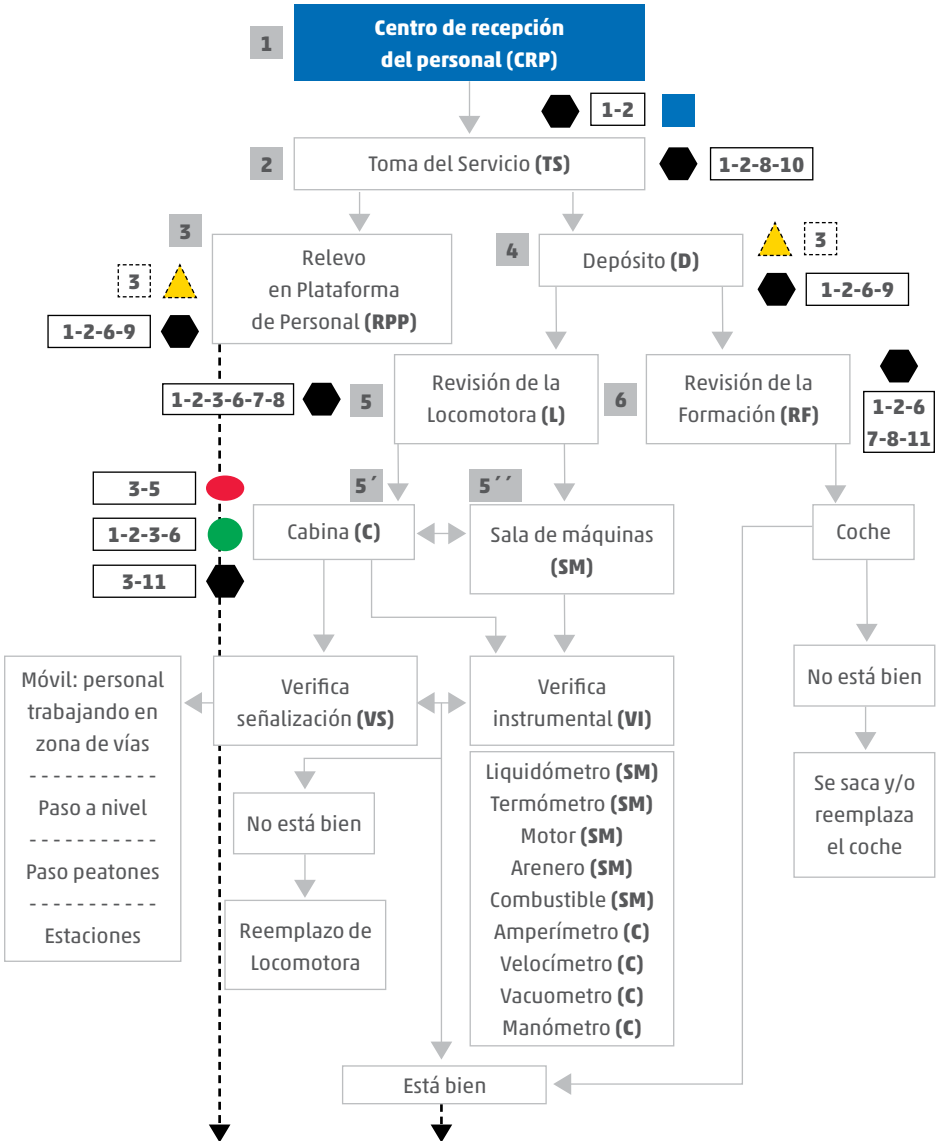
1

Centro de recepción del personal (CRP)

1-2

2

Toma del Servicio (TS)

1-2-8-10

3

Relevo en Plataforma de Personal (RPP)

3

1-2-6-9

4

Depósito (D)

3

1-2-6-9

1-2-3-6-7-8

5

Revisión de la Locomotora (L)

6

Revisión de la Formación (RF)

1-2-6
7-8-11

3-5

1-2-3-6

3-11

5´

5´´

Cabina (C)

Sala de máquinas (SM)

Coche

Móvil: personal trabajando en zona de vías
- - - - - - - - - - -
Paso a nivel
- - - - - - - - - - -
Paso peatones
- - - - - - - - - - -
Estaciones

Verifica señalización (VS)

Verifica instrumental (VI)

No está bien

Se saca y/o reemplaza el coche

No está bien

Reemplazo de Locomotora

Liquidómetro (SM)
Termómetro (SM)
Motor (SM)
Arenero (SM)
Combustible (SM)
Amperímetro (C)
Velocímetro (C)
Vacuometro (C)
Manómetro (C)

Está bien